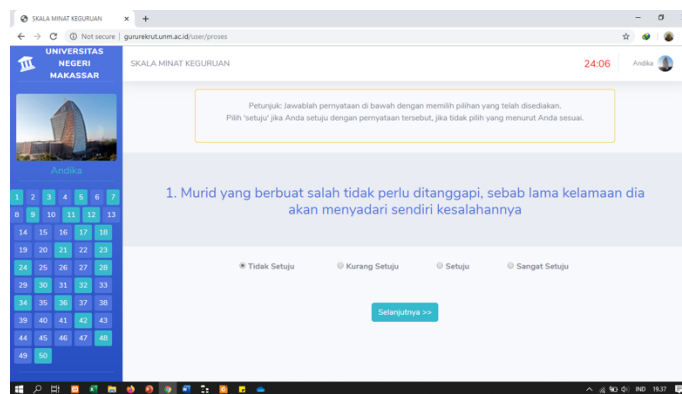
SKALA MINAT KEGURUAN ×  +

Not secure | gururekrut.unm.ac.id/user/proses

UNIVERSITAS NEGERI MAKASSAR

SKALA MINAT KEGURUAN

24:06

Andika

Andika

| 1 | 2 | 3 | 4 | 5 | 6 | 7 |
|---|---|---|---|---|---|---|
| 8 | 9 | 10 | 11 | 12 | 13 | |
| 14 | 15 | 16 | 17 | 18 | | |
| 19 | 20 | 21 | 22 | 23 | | |
| 24 | 25 | 26 | 27 | 28 | | |
| 29 | 30 | 31 | 32 | 33 | | |
| 34 | 35 | 36 | 37 | 38 | | |
| 39 | 40 | 41 | 42 | 43 | | |
| 44 | 45 | 46 | 47 | 48 | | |
| 49 | 50 | | | | | |

Petunjuk: Jawablah pernyataan di bawah dengan memilih pilihan yang telah disediakan.
Pilih 'setuju' jika Anda setuju dengan pernyataan tersebut, jika tidak pilih yang menurut Anda sesuai.

1. Murid yang berbuat salah tidak perlu ditanggapi, sebab lama kelamaan dia akan menyadari sendiri kesalahannya

Tidak Setuju
Kurang Setuju
Setuju
Sangat Setuju

Selanjutnya >>

IND 19.37